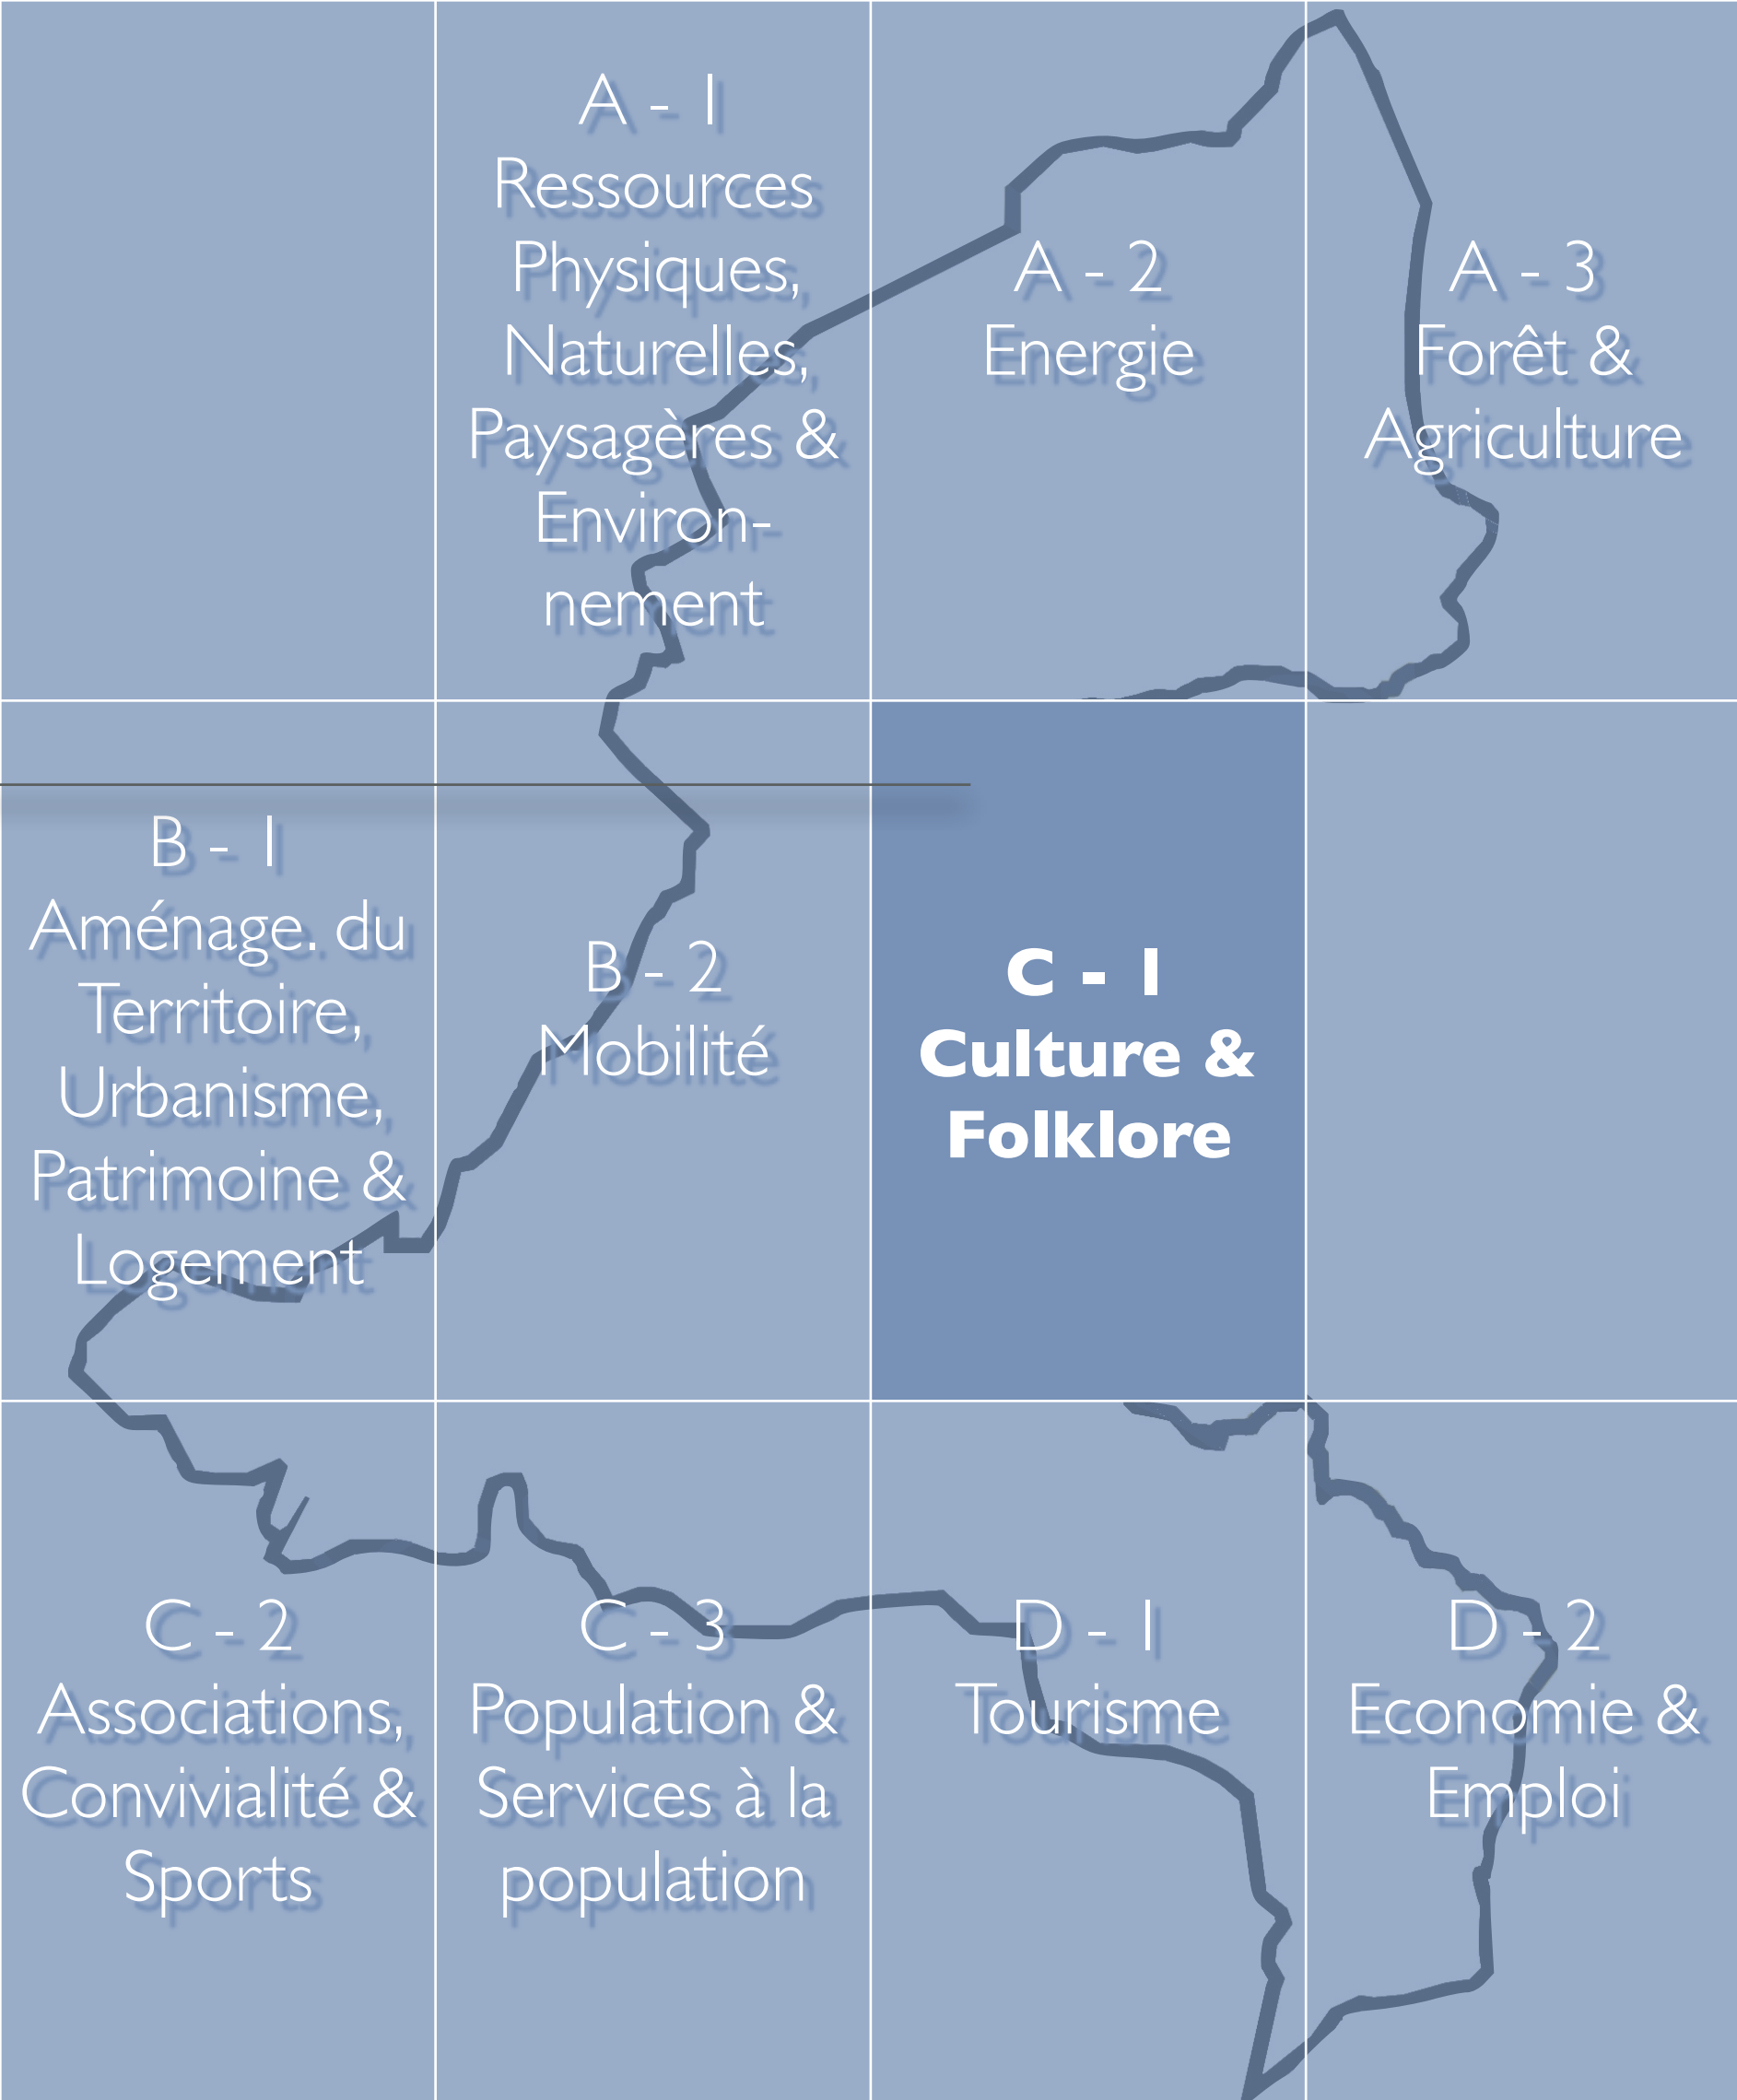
A - 1
Ressources Physiques, Naturelles, Paysagères & Environnement

A - 2
Energie

A - 3
Forêt & Agriculture

B - 1
Aménage. du Territoire, Urbanisme, Patrimoine & Logement

B - 2
Mobilité

C - 1
Culture & Folklore

C - 2
Associations, Convivialité & Sports

C - 3
Population & Services à la population

D - 1
Tourisme

D - 2
Economie & Emploi